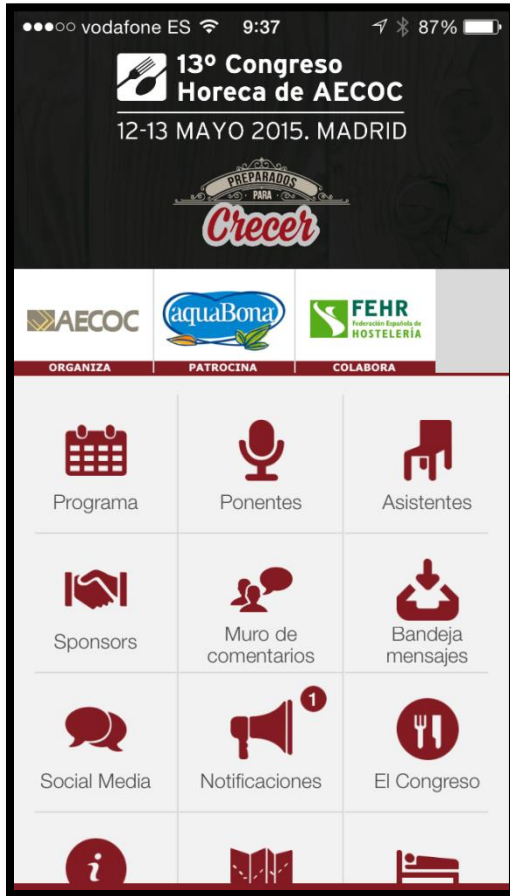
●●●○○ vodafone ES 9:37 87%

13º Congreso Horeca de AECOC
12-13 MAYO 2015. MADRID

PREPARADOS PARA Crecer

AECOC
ORGANIZA

aquaBona
PATROCINA

FEHR Federación Española de HOSTELERÍA
COLABORA

Programa

Ponentes

Asistentes

Sponsors

Muro de comentarios

Bandeja mensajes

Social Media

1
Notificaciones

El Congreso

i